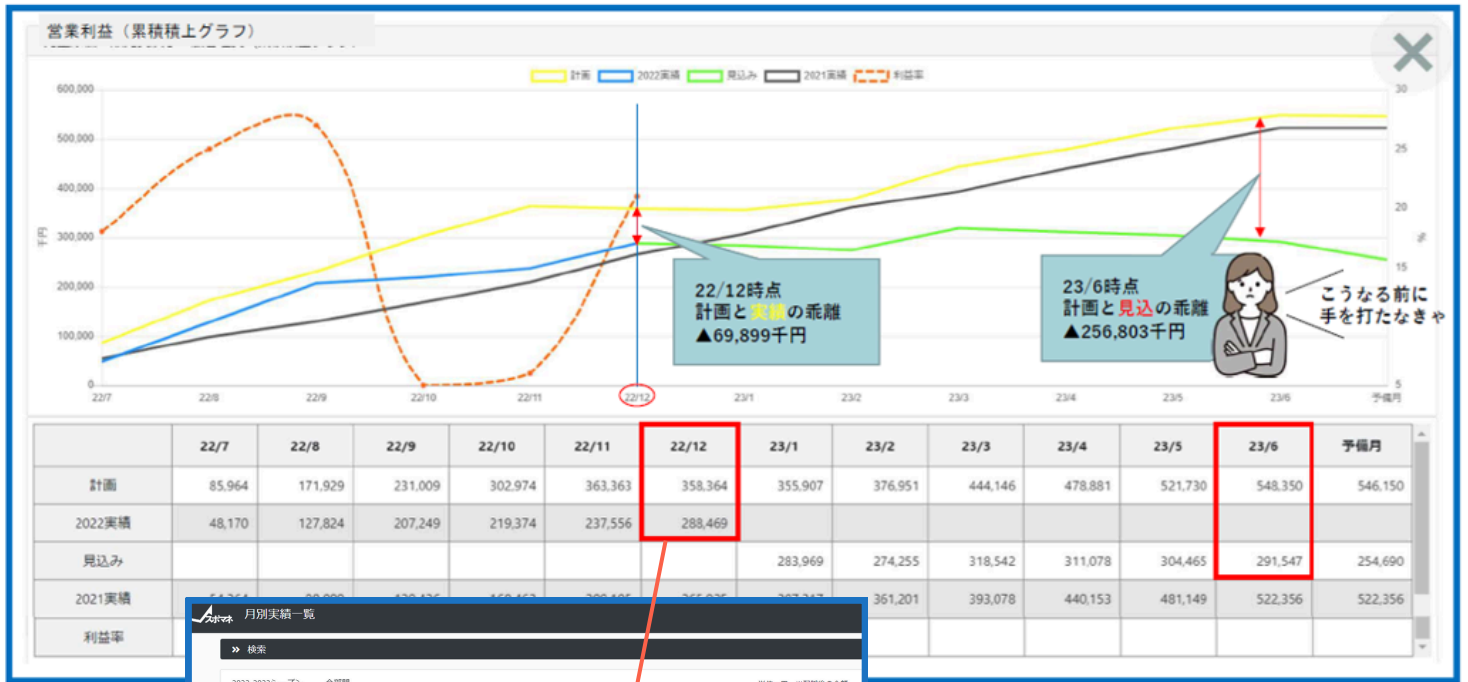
営業利益（累積積上グラフ）

計画　2022実績　見込み　2021実績　利益率

600,000
500,000
400,000
300,000
200,000
100,000
0
千円

30
25
20
15
10
5
%

22/7　22/8　22/9　22/10　22/11　22/12　23/1　23/2　23/3　23/4　23/5　23/6　予備月

22/12時点
計画と実績の乖離
▲69,899千円

23/6時点
計画と見込の乖離
▲256,803千円

こうなる前に
手を打たなきゃ

| | 22/7 | 22/8 | 22/9 | 22/10 | 22/11 | 22/12 | 23/1 | 23/2 | 23/3 | 23/4 | 23/5 | 23/6 | 予備月 |
|---|---|---|---|---|---|---|---|---|---|---|---|---|---|
| 計画 | 85,964 | 171,929 | 231,009 | 302,974 | 363,363 | 358,364 | 355,907 | 376,951 | 444,146 | 478,881 | 521,730 | 548,350 | 546,150 |
| 2022実績 | 48,170 | 127,824 | 207,249 | 219,374 | 237,556 | 288,469 | | | | | | | |
| 見込み | | | | | | | 283,969 | 274,255 | 318,542 | 311,078 | 304,465 | 291,547 | 254,690 |
| 2021実績 | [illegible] | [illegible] | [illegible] | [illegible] | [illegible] | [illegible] | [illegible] | 361,201 | 393,078 | 440,153 | 481,149 | 522,356 | 522,356 |
| 利益率 | | | | | | | | | | | | | |

スポマネ　月別実績一覧
» 検索
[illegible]